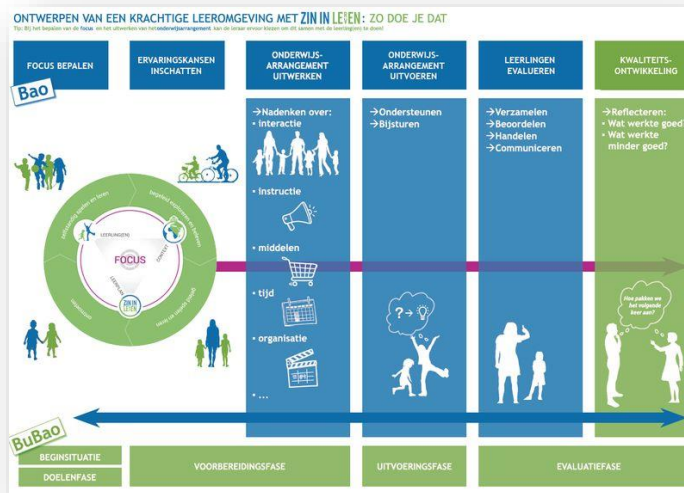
ONTWERPEN VAN EEN KRACHTIGE LEEROMGEVING MET ZIN IN LEZEN: ZO DOE JE DAT

Tip: Bij het bepalen van de focus en het uitwerken van het onderwijsarrangement, kan de leraar ervoor kiezen om dit samen met de leerling(en) te doen!

FOCUS BEPALEN

ERVARINGSKANSEN INSCHATTEN

ONDERWIJS-ARRANGEMENT UITWERKEN

ONDERWIJS-ARRANGEMENT UITVOEREN

LEERLINGEN EVALUEREN

KWALITEITS-ONTWIKKELING

Bao

→Nadenken over:
• interactie

• instructie

• middelen

• tijd

• organisatie

• ...

→Ondersteunen
→Bijsturen

→Verzamelen
→Beoordelen
→Handelen
→Communiceren

→Reflecteren:
• Wat werkte goed?
• Wat werkte minder goed?

FOCUS

LEERLINGEN

ZIN IN LEZEN

Hoe pakken we het volgende keer aan?

BuBao

BEGINSITUATIE

DOELENFASE

VOORBEREIDINGSFASE

UITVOERINGSFASE

EVALUATIEFASE